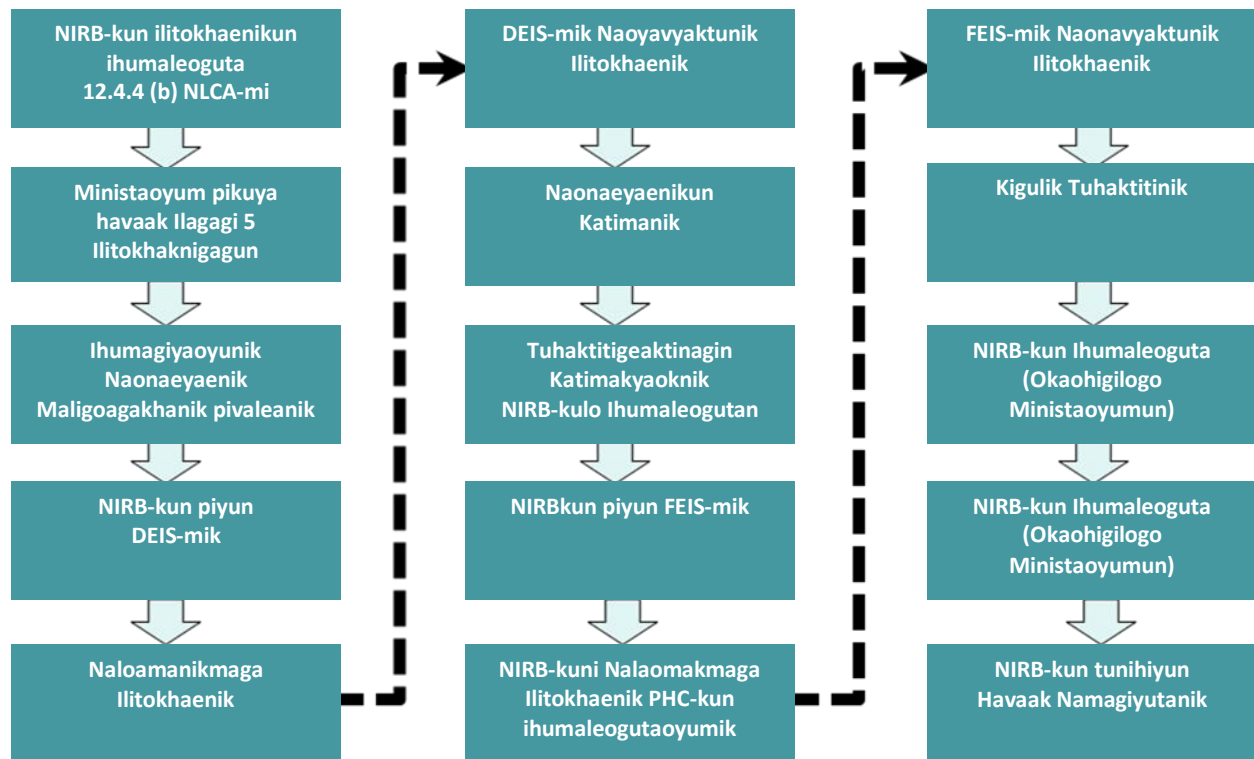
NIRB-kun ilitokhaenikun ihumaleoguta 12.4.4 (b) NLCA-mi

Ministaoyum pikuya havaak Ilagagi 5 Ilitokhaknigagun

Ihumagiyaoyunik Naonaeyaenik Maligoagakhanik pivaleanik

NIRB-kun piyun DEIS-mik

Naloamanikmaga Ilitokhaenik

DEIS-mik Naoyavyaktunik Ilitokhaenik

Naonaeyaenikun Katimanik

Tuhaktitigeaktinagin Katimakyaoknik NIRB-kulo Ihumaleogutan

NIRBkun piyun FEIS-mik

NIRB-kuni Nalaomakmaga Ilitokhaenik PHC-kun ihumaleogutaoyumik

FEIS-mik Naonavyaktunik Ilitokhaenik

Kigulik Tuhaktitinik

NIRB-kun Ihumaleoguta (Okaohigilogo Ministaoyumun)

NIRB-kun Ihumaleoguta (Okaohigilogo Ministaoyumun)

NIRB-kun tunihiyun Havaak Namagiyutanik